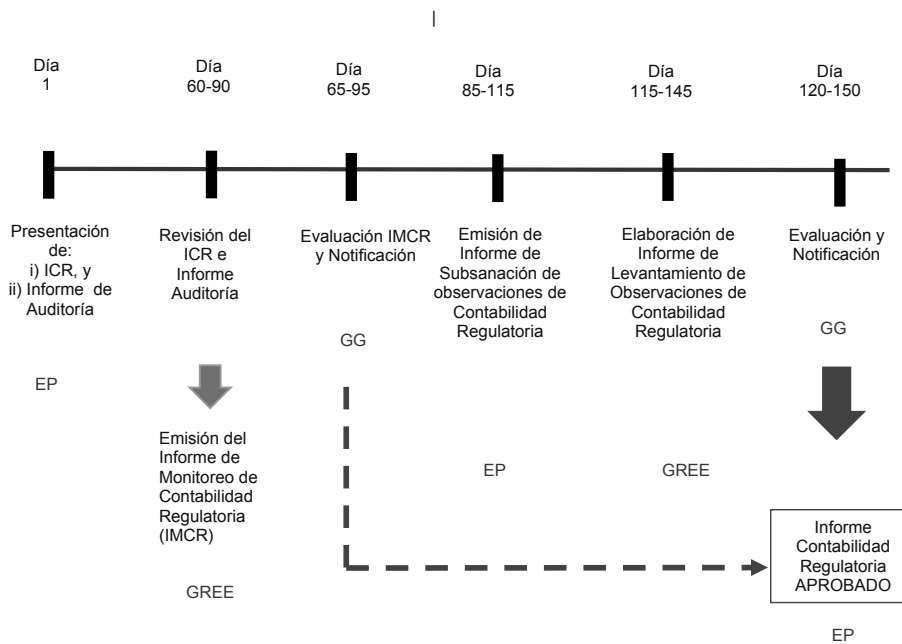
Día 1

Día 60-90

Día 65-95

Día 85-115

Día 115-145

Día 120-150

Presentación de:
i) ICR, y
ii) Informe de Auditoría

EP

Revisión del ICR e Informe Auditoría

Emisión del Informe de Monitoreo de Contabilidad Regulatoria (IMCR)

GREE

Evaluación IMCR y Notificación

GG

Emisión de Informe de Subsanación de observaciones de Contabilidad Regulatoria

EP

Elaboración de Informe de Levantamiento de Observaciones de Contabilidad Regulatoria

GREE

Evaluación y Notificación

GG

Informe Contabilidad Regulatoria APROBADO

EP